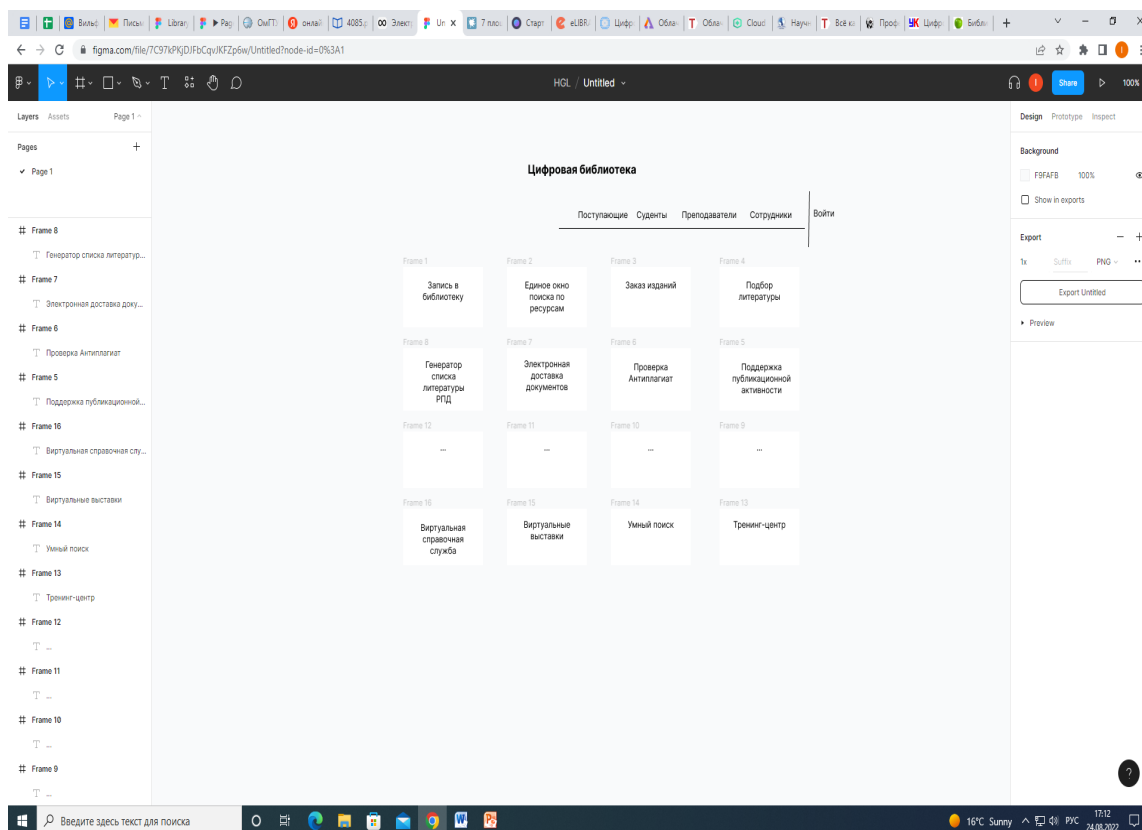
Вильф Письм Library ▶ Pag ОмГТУ онлайн 4085 Электр Un × 7 плош Старт eLIBR Цифр Облак Облак Cloud Научн Всё ка Проф Цифр Библи

figma.com/file/7C97kPKjDJFbCqvJKFZp6w/Untitled?node-id=0%3A1

HGL / Untitled

Share 100%

Layers Assets Page 1

Pages

Page 1

Frame 8
Генератор списка литератур...
Frame 7
Электронная доставка доку...
Frame 6
Проверка Антиплагиат
Frame 5
Поддержка публикационной...
Frame 16
Виртуальная справочная слу...
Frame 15
Виртуальные выставки
Frame 14
Умный поиск
Frame 13
Тренинг-центр
Frame 12
...
Frame 11
...
Frame 10
...
Frame 9
...

Цифровая библиотека

Поступающие Судenты Преподаватели Сотрудники Войти

Frame 1
Запись в библиотеку
Frame 2
Единое окно поиска по ресурсам
Frame 3
Заказ изданий
Frame 4
Подбор литературы

Frame 8
Генератор списка литературы РПД
Frame 7
Электронная доставка документов
Frame 6
Проверка Антиплагиат
Frame 5
Поддержка публикационной активности

Frame 12
...
Frame 11
...
Frame 10
...
Frame 9
...

Frame 16
Виртуальная справочная служба
Frame 15
Виртуальные выставки
Frame 14
Умный поиск
Frame 13
Тренинг-центр

Design Prototype Inspect

Background
F9FAFB 100%
Show in exports

Export
1x Suffix PNG
Export Untitled
Preview

?

Введите здесь текст для поиска

16°C Sunny РУС 17:12 24.08.2022